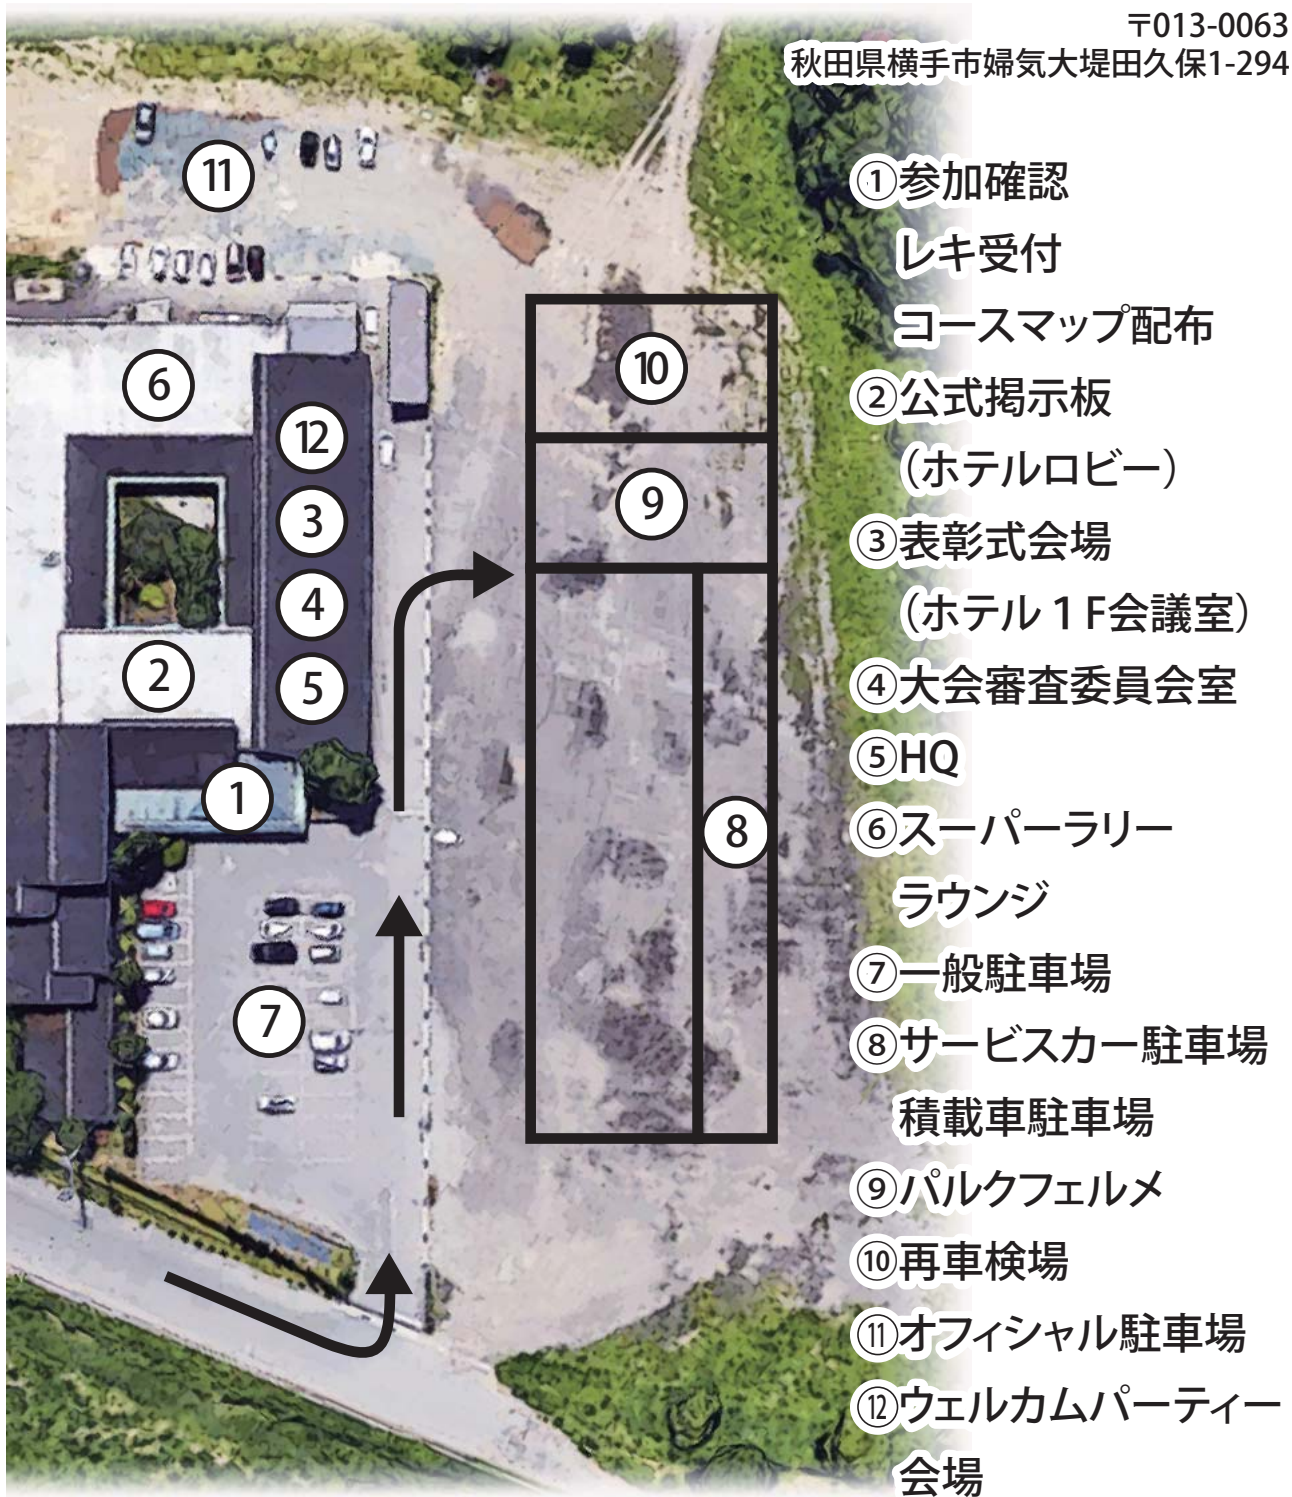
〒013-0063
秋田県横手市婦気大堤田久保1-294

⑪

⑥

⑫

③

④

②

⑤

①

⑦

⑩

⑨

⑧

①参加確認
レキ受付
コースマップ配布
②公式掲示板
（ホテルロビー）
③表彰式会場
（ホテル１F会議室）
④大会審査委員会室
⑤HQ
⑥スーパーラリー
ラウンジ
⑦一般駐車場
⑧サービスカー駐車場
積載車駐車場
⑨パルクフェルメ
⑩再車検場
⑪オフィシャル駐車場
⑫ウェルカムパーティー
会場